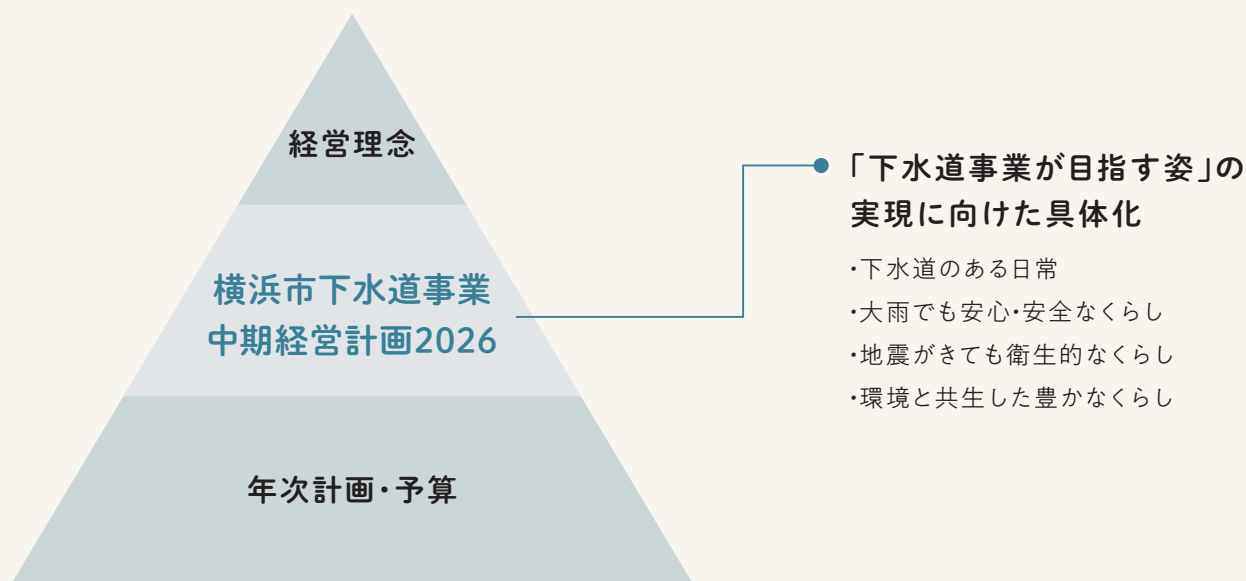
経営理念

横浜市下水道事業
中期経営計画2026

年次計画・予算

「下水道事業が目指す姿」の実現に向けた具体化

・下水道のある日常
・大雨でも安心・安全なくらし
・地震がきても衛生的なくらし
・環境と共生した豊かなくらし